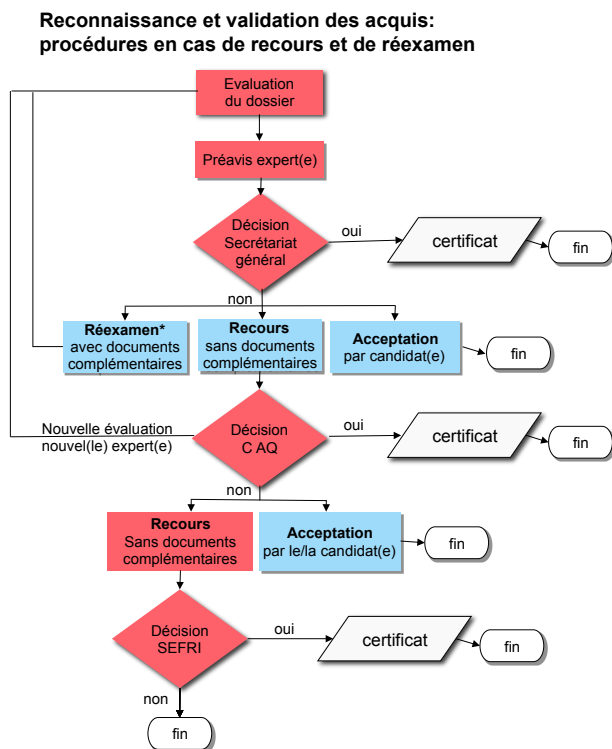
Reconnaissance et validation des acquis: procédures en cas de recours et de réexamen

Evaluation du dossier

Préavis expert(e)

Décision Secrétariat général

oui

certificat

fin

non

Réexamen* avec documents complémentaires

Recours sans documents complémentaires

Acceptation par candidat(e)

fin

Nouvelle évaluation nouvel(le) expert(e)

Décision C AQ

oui

certificat

fin

non

Recours Sans documents complémentaires

Acceptation par le/la candidat(e)

fin

Décision SEFRI

oui

certificat

fin

non

fin